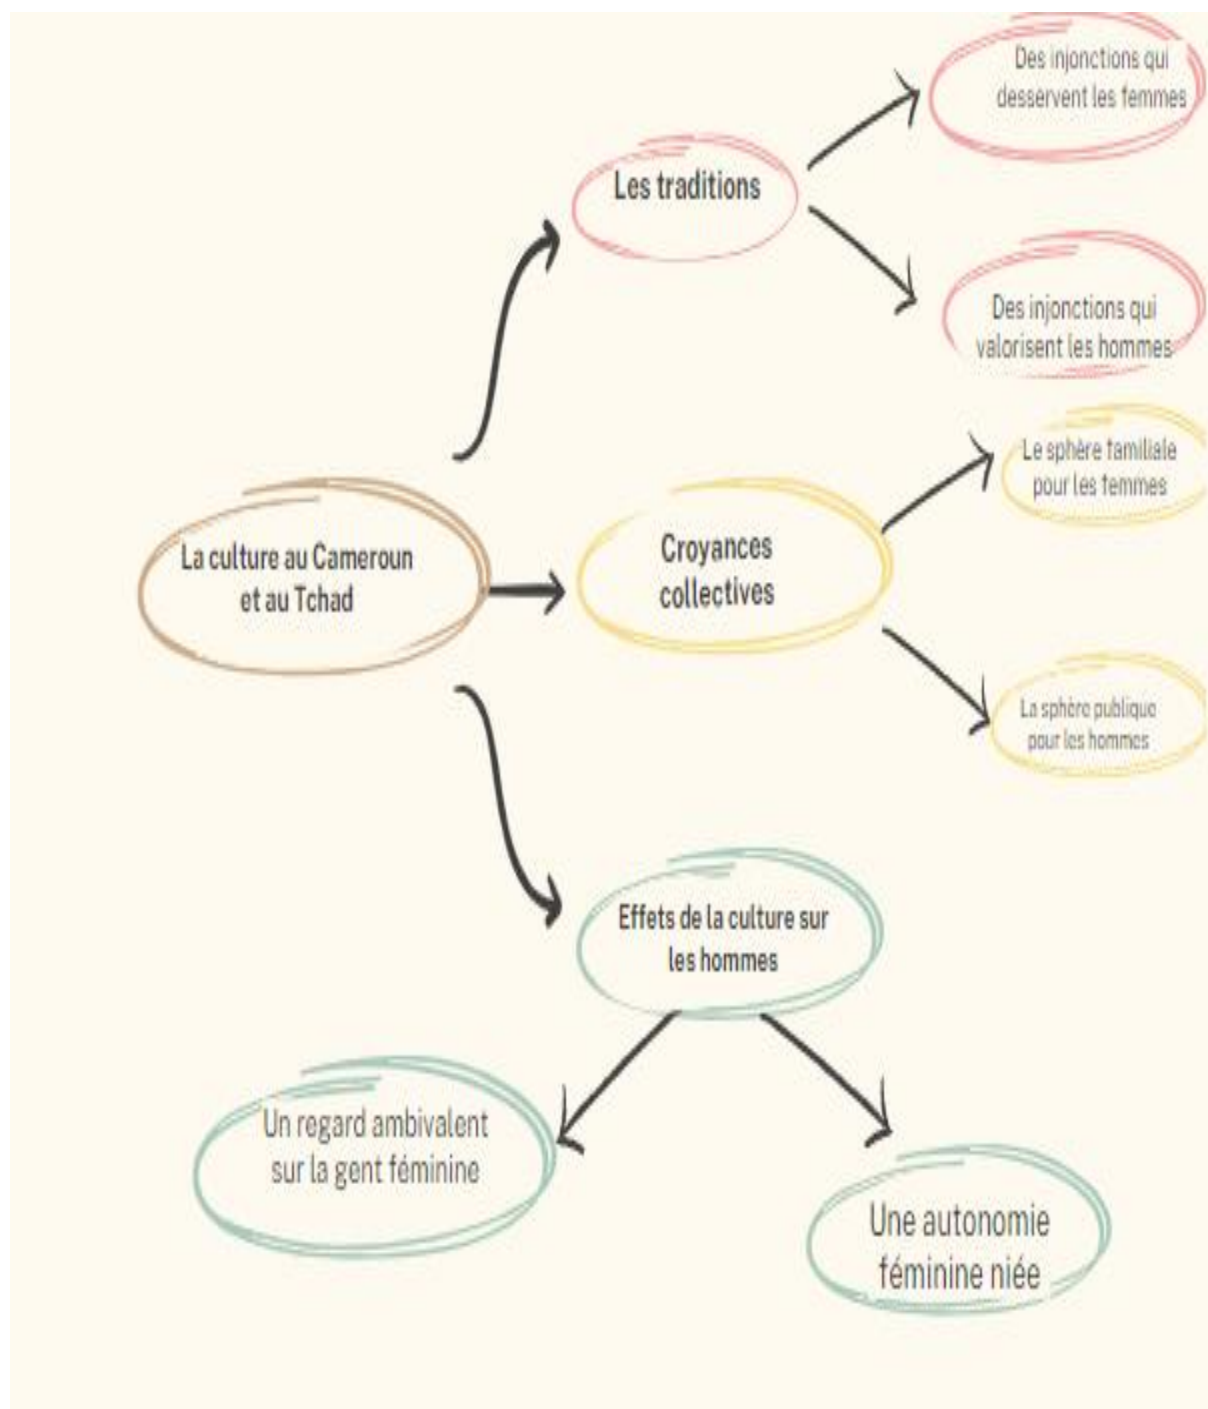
La culture au Cameroun et au Tchad

Les traditions

Des injonctions qui desservent les femmes

Des injonctions qui valorisent les hommes

Croyances collectives

Le sphère familiale pour les femmes

La sphère publique pour les hommes

Effets de la culture sur les hommes

Un regard ambivalent sur la gent féminine

Une autonomie féminine niée